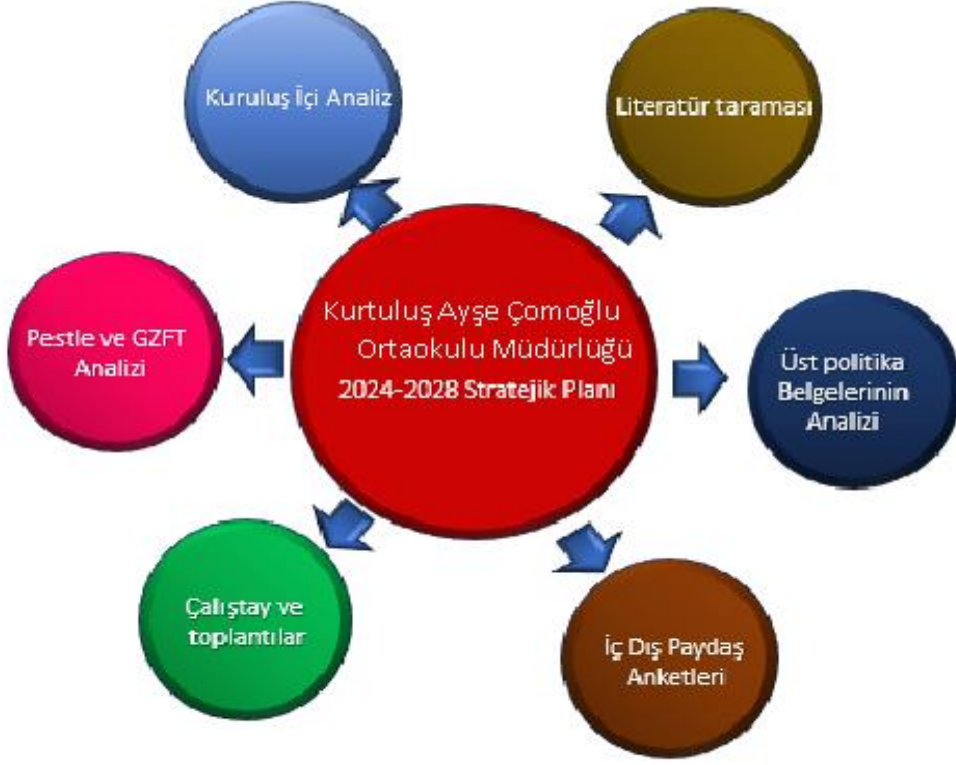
Kuruluş İçi Analiz

Literatür taraması

Kurtuluş Ayşe Çomoğlu Ortaokulu Müdürlüğü
2024-2028 Stratejik Planı

Pestle ve GZFT Analizi

Üst politika Belgelerinin Analizi

Çalıştay ve toplantılar

İç Dış Paydaş Anketleri